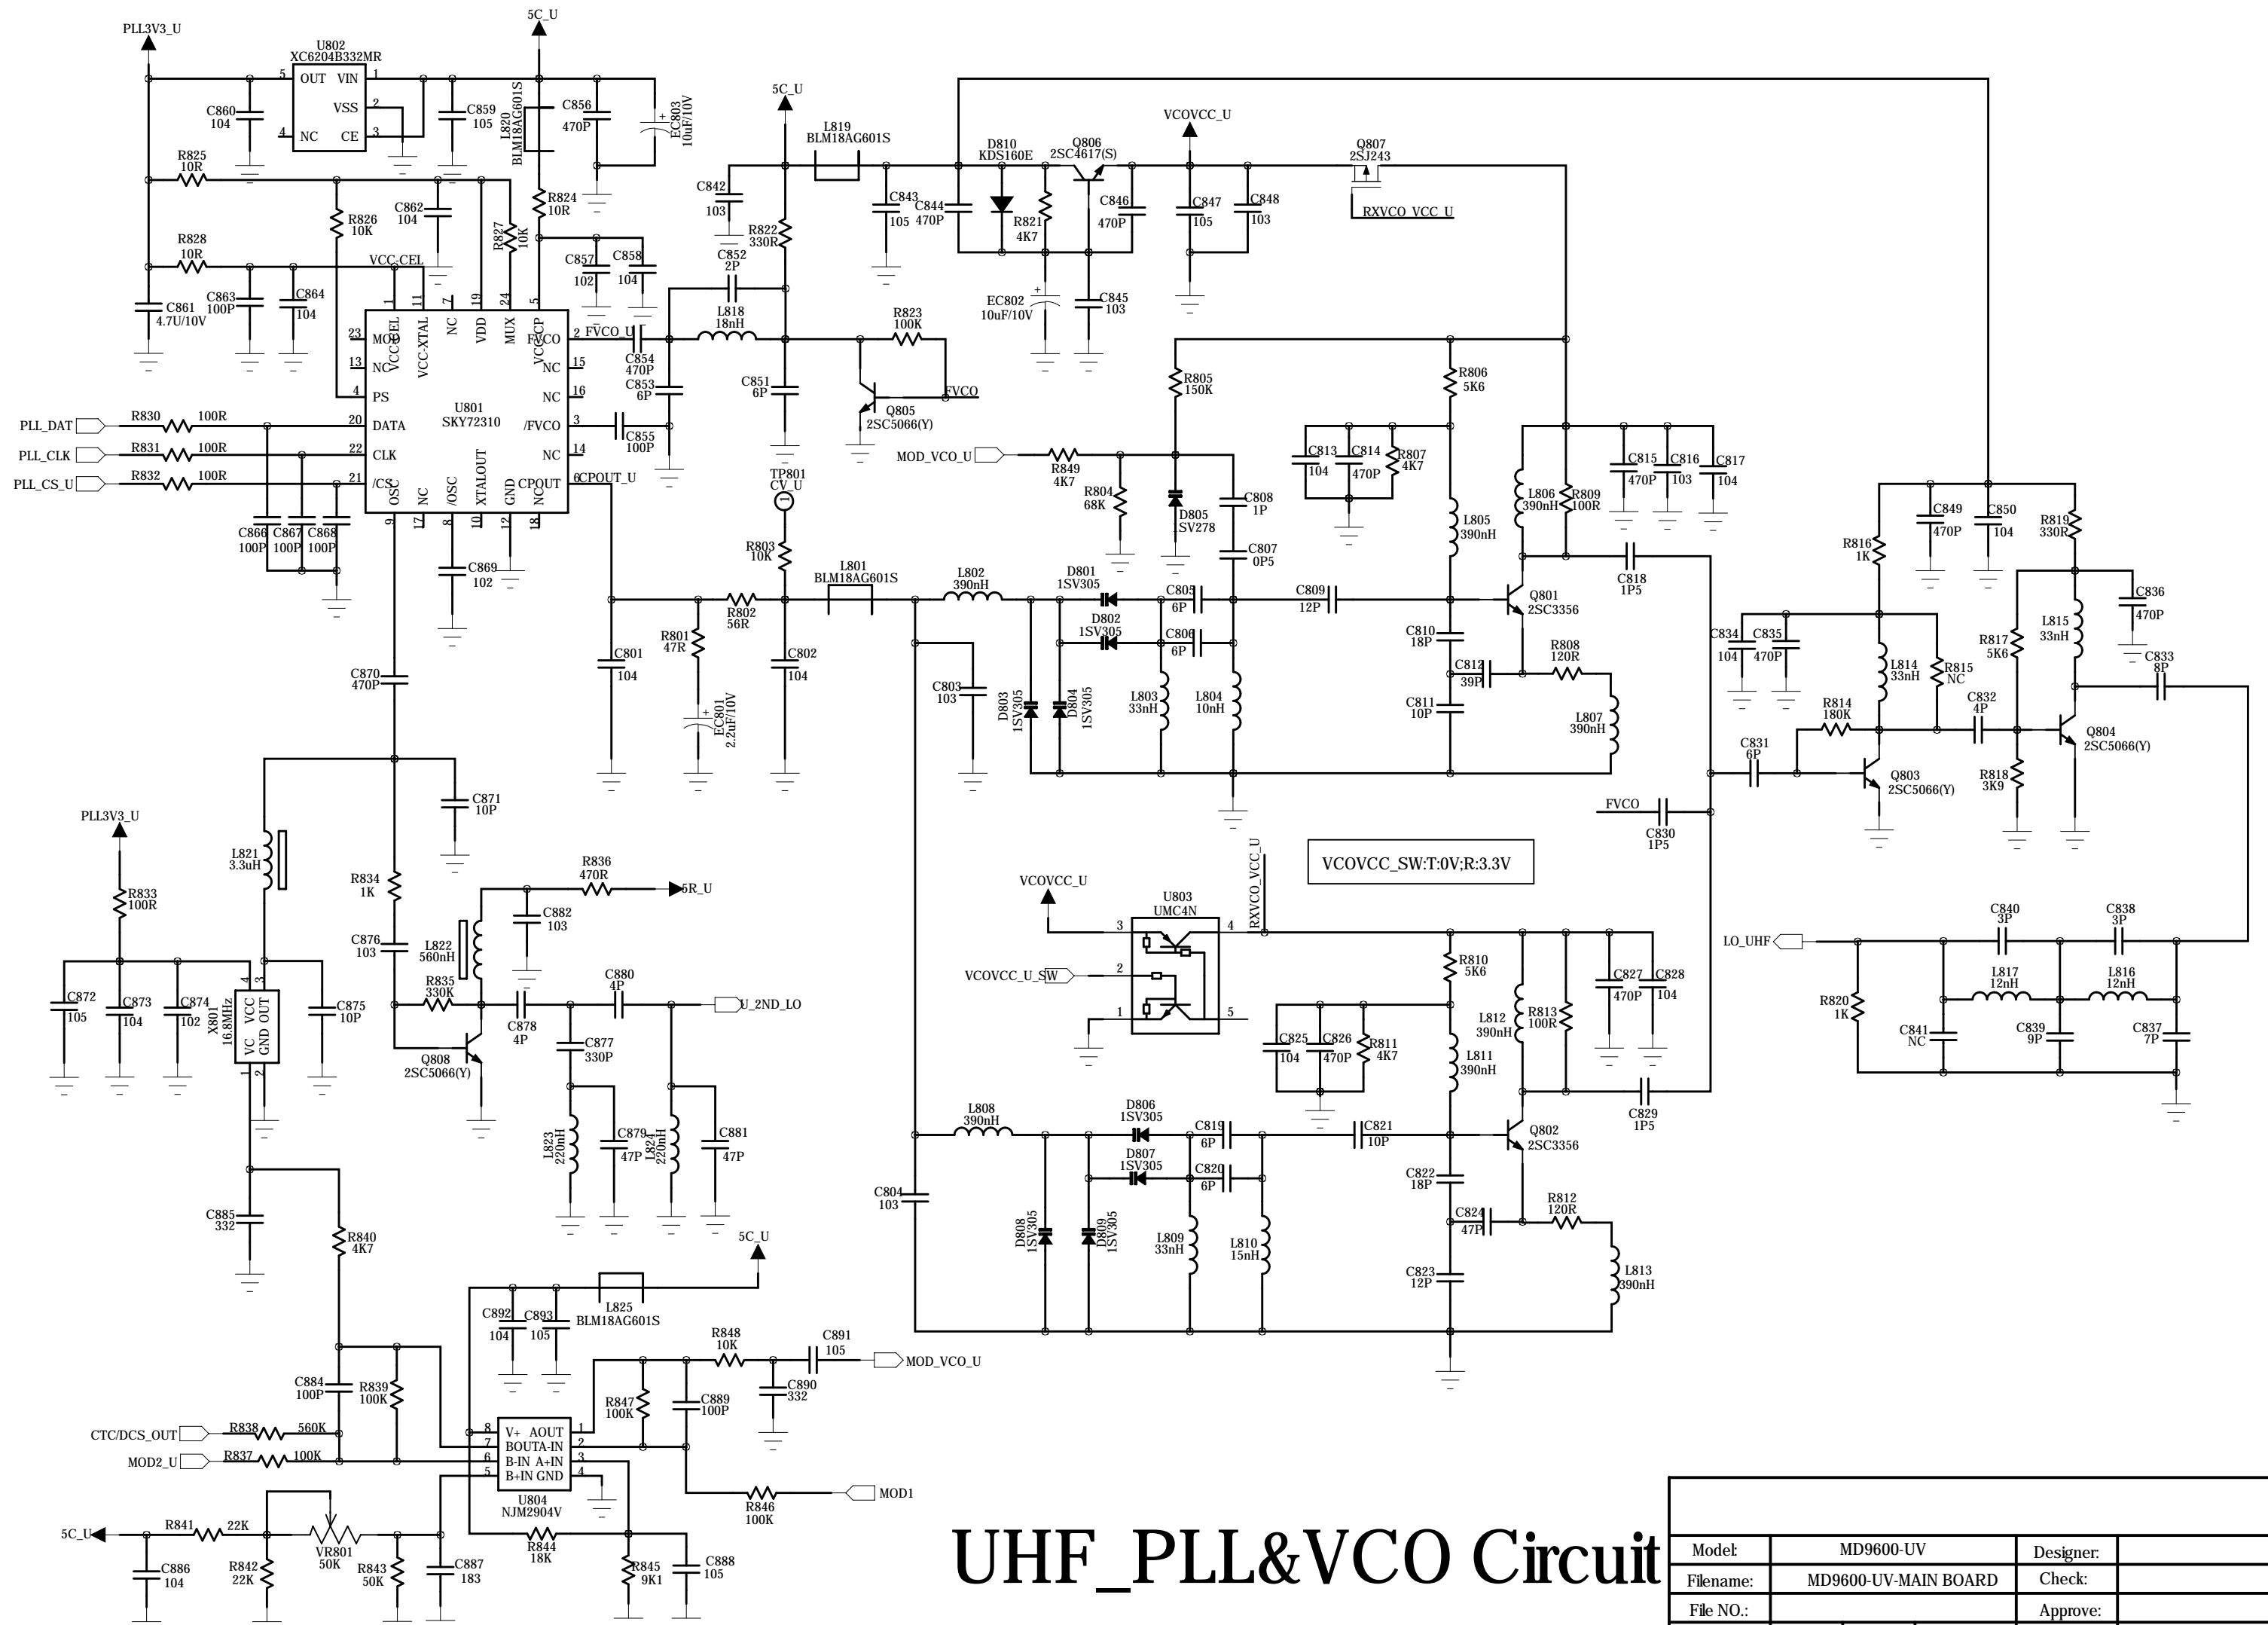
PLL3V3_U
U802
XC6204B332MR
5C_U
OUT VIN
VSS
NC CE
C860 104
C859 105
L820 BLM18AG601S
C856 470P
EC803 10uF/10V
5C_U
L819 BLM18AG601S
D810 KDS160E
Q806 2SC4617(S)
VCOVCC_U
Q807 2SJ243
RXVCO_VCC_U
R825 10R
C862 104
R826 10K
R827 10K
R824 10R
C842 103
R822 330R
C843 105
C844 470P
R821 4K7
C846 470P
C847 105
C848 103
R828 10R
VCC-CEL
C857 102
C858 104
C852 2P
EC802 10uF/10V
C845 103
C861 4.7U/10V
C863 100P
C864 104
L818 18nH
R823 100K
MOD VCC-CEL VCC-XTAL NC VDD MUX VCCCP FVCO
FVCO_U
C854 470P
NC NC
C853 6P
C851 6P
FVCO
R805 150K
R806 5K6
PS
U801 SKY72310
Q805 2SC5066(Y)
PLL_DAT R830 100R DATA /FVCO
C855 100P
PLL_CLK R831 100R CLK NC
PLL_CS_U R832 100R /CS OSC NC /OSC XTALOUT GND CPOUT NC
CPOUT_U
TP801 CV_U
MOD_VCO_U
R849 4K7
C813 104
C814 470P
R807 4K7
C815 470P
C816 103
C817 104
C866 100P
C867 100P
C868 100P
C869 102
R804 68K
D805 1SV278
C808 1P
L806 390nH
R809 100R
L805 390nH
C849 470P
C850 104
R819 330R
R816 1K
R803 10K
C807 0P5
C818 1P5
L801 BLM18AG601S
L802 390nH
D801 1SV305
C805 6P
C809 12P
Q801 2SC3356
C836 470P
R802 56R
D802 1SV305
C806 6P
C810 18P
L815 33nH
C870 470P
R801 47R
C801 104
C802 104
C803 103
D803 1SV305
D804 1SV305
L803 33nH
L804 10nH
C812 39P
R808 120R
C834 104
C835 470P
L814 33nH
R815 NC
R817 5K6
C833 8P
C811 10P
L807 390nH
R814 180K
C832 4P
EC801 2.2uF/10V
Q804 2SC5066(Y)
C831 6P
Q803 2SC5066(Y)
R818 3K9
C871 10P
FVCO
C830 1P5
PLL3V3_U
L821 3.3uH
VCOVCC_SW:T:0V;R:3.3V
R836 470R
R834 1K
6R_U
R833 100R
VCOVCC_U
U803 UMC4N
RXVCO_VCC_U
C882 103
C876 103
L822 560nH
LO_UHF
C840 3P
C838 3P
VCOVCC_U_SW
R810 5K6
C827 470P
C828 104
L817 12nH
L816 12nH
R835 330K
C880 4P
U_2ND_LO
C872 105
C873 104
C874 102
X801 16.8MHz
VC VCC GND OUT
C875 10P
C878 4P
C825 104
C826 470P
R811 4K7
L812 390nH
R813 100R
R820 1K
C841 NC
C839 9P
C837 7P
Q808 2SC5066(Y)
C877 330P
L811 390nH
C829 1P5
L808 390nH
D806 1SV305
C819 6P
C821 10P
Q802 2SC3356
L823 220nH
C879 47P
L824 220nH
C881 47P
D807 1SV305
C820 6P
C822 18P
C885 332
C804 103
R812 120R
C824 47P
R840 4K7
D808 1SV305
D809 1SV305
L809 33nH
L810 15nH
L813 390nH
C823 12P
5C_U
L825 BLM18AG601S
C892 104
C893 105
R848 10K
C891 105
MOD_VCO_U
C884 100P
R839 100K
C890 332
R847 100K
C889 100P
CTC/DCS_OUT R838 560K
V+ AOUT BOUTA-IN B-IN A+IN B+IN GND
MOD2_U R837 100K
U804 NJM2904V
R846 100K
MOD1
5C_U R841 22K
VR801 50K
R844 18K
R845 9K1
C888 105
C886 104
R842 22K
R843 50K
C887 183
UHF_PLL&VCO Circuit
| Model: | MD9600-UV | Designer: | |
|---|---|---|---|
| Filename: | MD9600-UV-MAIN BOARD | Check: | |
| File NO.: | | Approve: | |